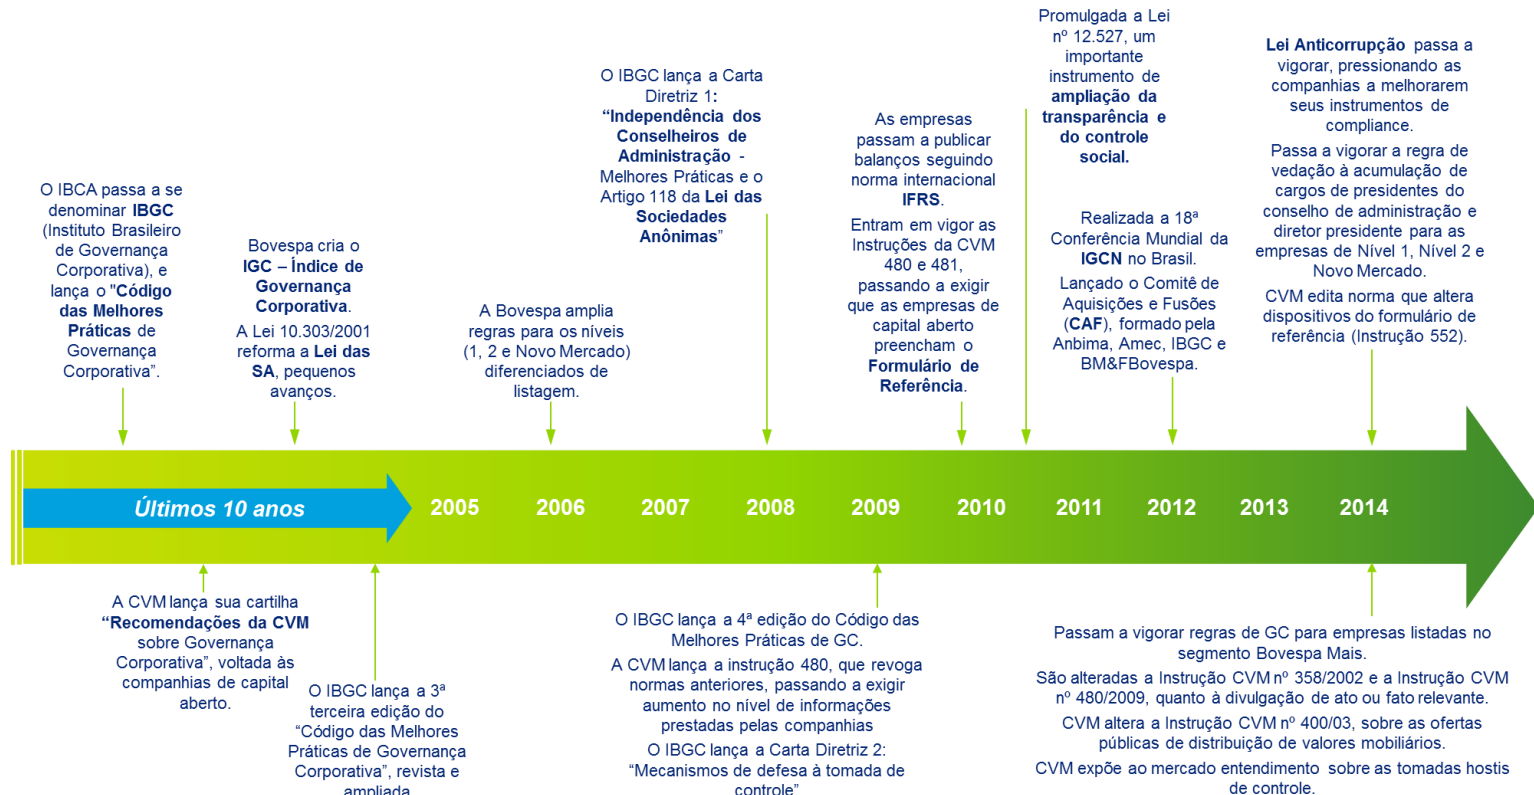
O IBCA passa a se denominar IBGC (Instituto Brasileiro de Governança Corporativa), e lança o "Código das Melhores Práticas de Governança Corporativa".

Bovespa cria o IGC – Índice de Governança Corporativa.

A Lei 10.303/2001 reforma a Lei das SA, pequenos avanços.

A Bovespa amplia regras para os níveis (1, 2 e Novo Mercado) diferenciados de listagem.

O IBGC lança a Carta Diretriz 1: "Independência dos Conselheiros de Administração - Melhores Práticas e o Artigo 118 da Lei das Sociedades Anônimas"

As empresas passam a publicar balanços seguindo norma internacional IFRS.

Entram em vigor as Instruções da CVM 480 e 481, passando a exigir que as empresas de capital aberto preencham o Formulário de Referência.

Promulgada a Lei nº 12.527, um importante instrumento de ampliação da transparência e do controle social.

Realizada a 18ª Conferência Mundial da IGCN no Brasil.

Lançado o Comitê de Aquisições e Fusões (CAF), formado pela Anbima, Amec, IBGC e BM&FBovespa.

Lei Anticorrupção passa a vigorar, pressionando as companhias a melhorarem seus instrumentos de compliance.

Passa a vigorar a regra de vedação à acumulação de cargos de presidentes do conselho de administração e diretor presidente para as empresas de Nível 1, Nível 2 e Novo Mercado.

CVM edita norma que altera dispositivos do formulário de referência (Instrução 552).

Últimos 10 anos 2005 2006 2007 2008 2009 2010 2011 2012 2013 2014

A CVM lança sua cartilha "Recomendações da CVM sobre Governança Corporativa", voltada às companhias de capital aberto.

O IBGC lança a 3ª terceira edição do "Código das Melhores Práticas de Governança Corporativa", revista e ampliada.

O IBGC lança a 4ª edição do Código das Melhores Práticas de GC.

A CVM lança a instrução 480, que revoga normas anteriores, passando a exigir aumento no nível de informações prestadas pelas companhias

O IBGC lança a Carta Diretriz 2: "Mecanismos de defesa à tomada de controle"

Passam a vigorar regras de GC para empresas listadas no segmento Bovespa Mais.

São alteradas a Instrução CVM nº 358/2002 e a Instrução CVM nº 480/2009, quanto à divulgação de ato ou fato relevante.

CVM altera a Instrução CVM nº 400/03, sobre as ofertas públicas de distribuição de valores mobiliários.

CVM expõe ao mercado entendimento sobre as tomadas hostis de controle.